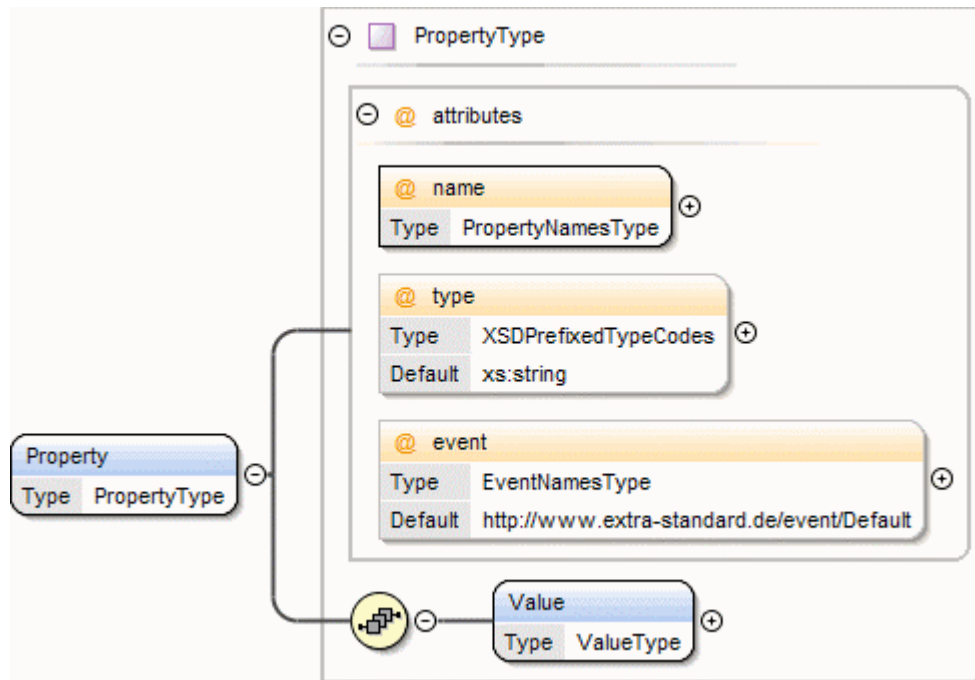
PropertyType

@ attributes

@ name
Type PropertyNamesType

@ type
Type XSDPrefixedTypeCodes
Default xs:string

@ event
Type EventNamesType
Default http://www.extra-standard.de/event/Default

Property
Type PropertyType

Value
Type ValueType